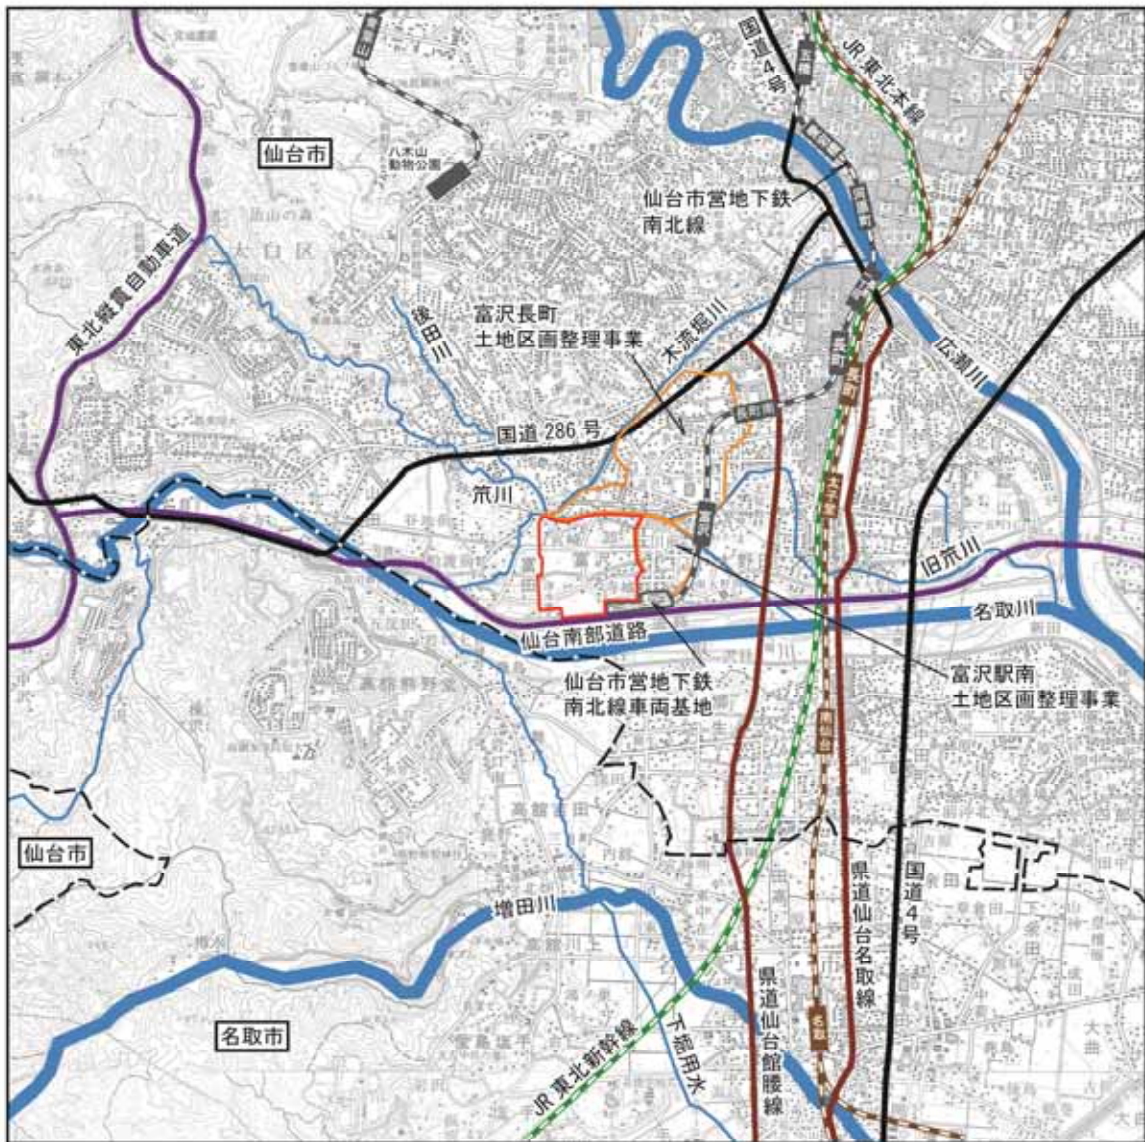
仙台市

東北縦貫自動車道

国道4号

JR東北本線

八木山動物公園

仙台市営地下鉄南北線

後田川

富沢長町土地区画整理事業

木流堀川

広瀬川

国道286号

笊川

旧笊川

名取川

仙台南部道路

仙台市営地下鉄南北線車両基地

富沢駅南土地区画整理事業

仙台市

増田川

県道仙台名取線

国道4号

名取市

県道仙台館腰線

JR東北新幹線

下堀用水